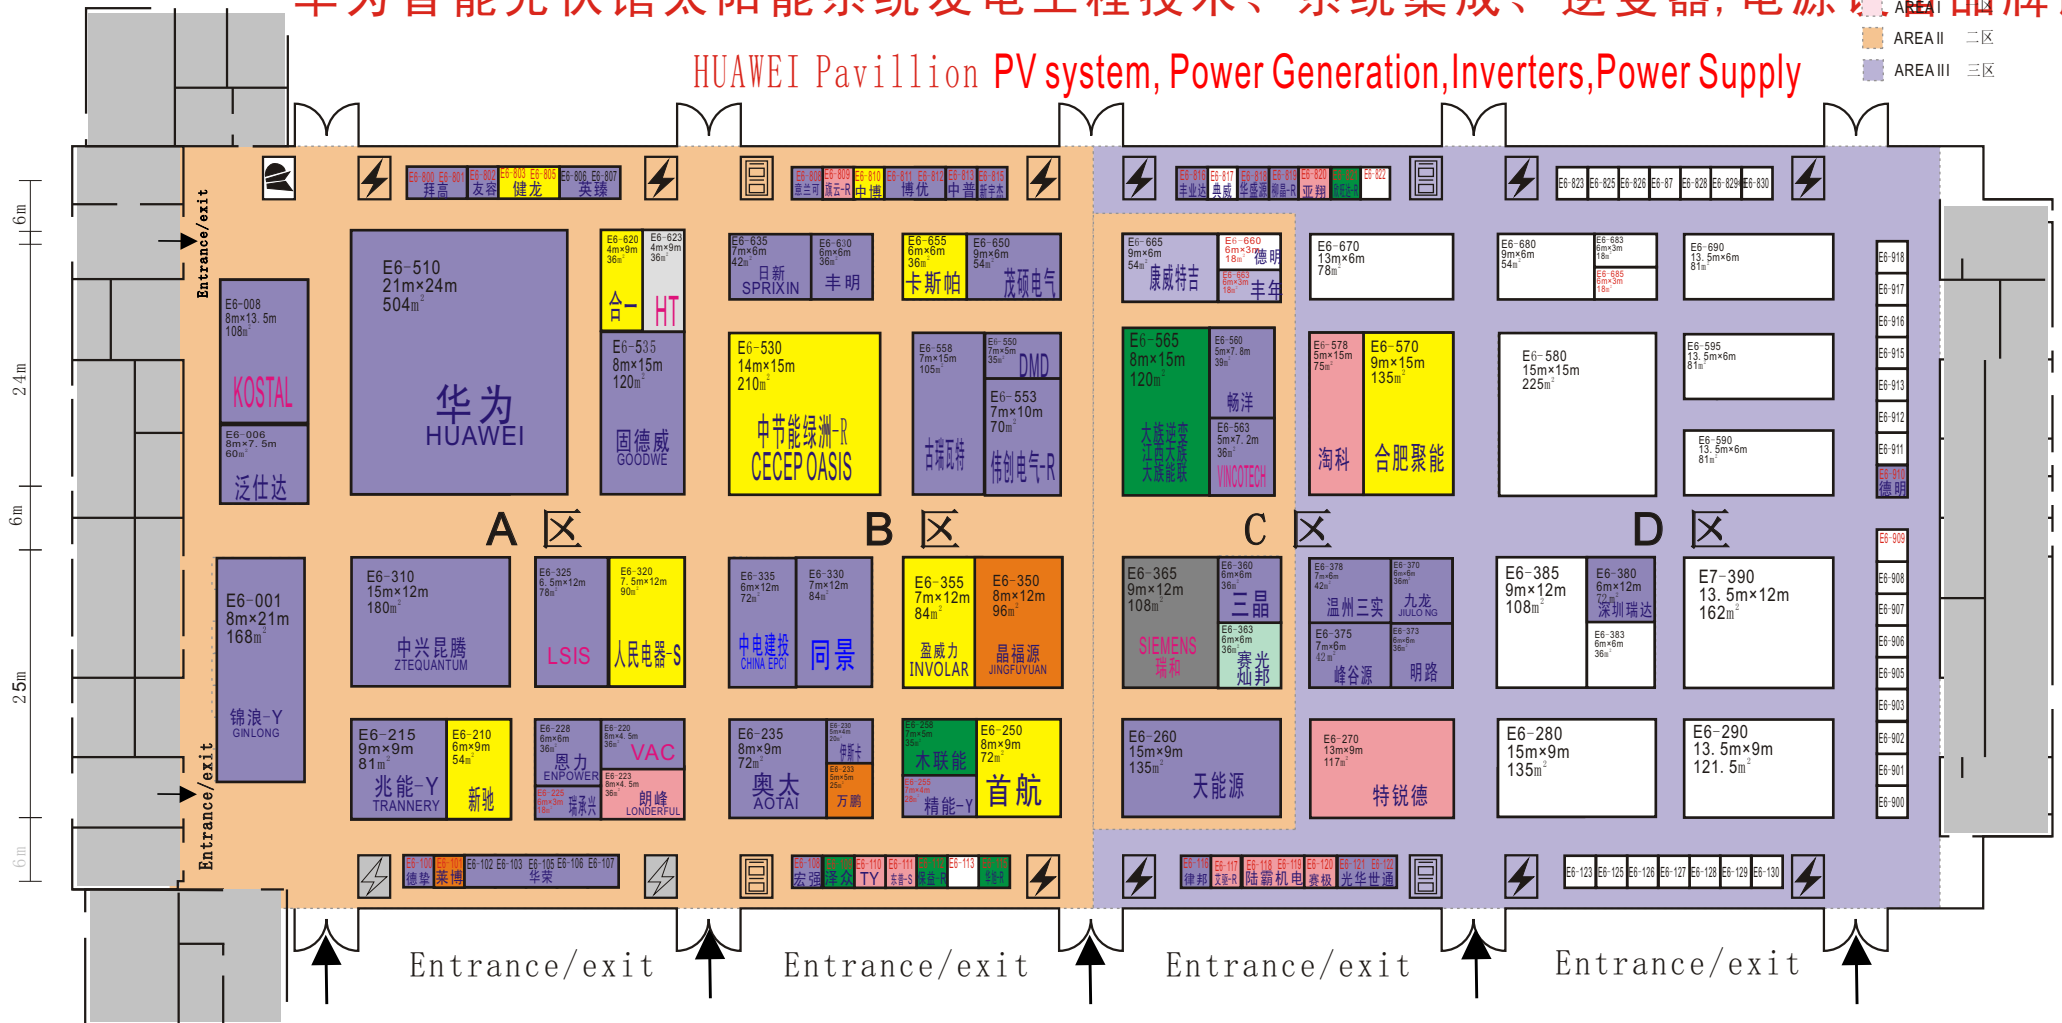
HUAWEI Pavillion PV system, Power Generation, Inverters, Power Supply

AREA I 一区
AREA II 二区
AREA III 三区

Entrance/exit

E6-800 E6-801 拜高 E6-802 E6-803 友容 E6-805 健龙 E6-806 E6-807 英臻

E6-808 E6-809 E6-810 E6-811 E6-812 E6-813 E6-815 中博 博优 中普

E6-816 E6-817 E6-818 E6-819 E6-820 E6-822 典威 亚翔

E6-823 E6-825 E6-826 E6-87 E6-828 E6-829 E6-830

E6-008 8m×13.5m 108㎡ KOSTAL

E6-006 8m×7.5m 60㎡ 泛仕达

E6-510 21m×24m 504㎡ 华为 HUAWEI

E6-620 4m×9m 36㎡ 合一
E6-623 4m×9m 36㎡ HT

E6-535 8m×15m 120㎡ 固德威 GOODWE

E6-635 7m×6m 42㎡ 日新 SPRIXIN
E6-630 6m×6m 36㎡ 丰明

E6-655 6m×6m 36㎡ 卡斯帕
E6-650 9m×6m 54㎡ 茂硕电气

E6-530 14m×15m 210㎡ 中节能绿洲-R CECEP OASIS

E6-558 7m×15m 105㎡ 古瑞瓦特
E6-550 7m×5m 35㎡ DMD
E6-553 7m×10m 70㎡ 伟创电气-R

E6-665 9m×6m 54㎡ 康威特吉
E6-660 6m×3m 18㎡ 德明
E6-663 6m×3m 18㎡ 丰年

E6-670 13m×6m 78㎡

E6-680 9m×6m 54㎡
E6-683 6m×3m 18㎡
E6-685 6m×3m 18㎡

E6-690 13.5m×6m 81㎡

E6-565 8m×15m 120㎡ 大族光伏 江西大族 大族能联

E6-560 5m×7.8m 39㎡ 畅洋

E6-563 5m×7.2m 36㎡ VINCOTECH

E6-578 5m×15m 75㎡ 淘科

E6-570 9m×15m 135㎡ 合肥聚能

E6-580 15m×15m 225㎡

E6-595 13.5m×6m 81㎡

E6-590 13.5m×6m 81㎡

E6-918 E6-917 E6-916 E6-915 E6-913 E6-912 E6-911 E6-910 德明

A 区 B 区 C 区 D 区

E6-001 8m×21m 168㎡ 锦浪-Y GINLONG

E6-310 15m×12m 180㎡ 中兴昆腾 ZTEQUANTUM

E6-325 6.5m×12m 78㎡ LSIS

E6-320 7.5m×12m 90㎡ 人民电器-S

E6-335 6m×12m 72㎡ 中电建投 CHINA EPCI

E6-330 7m×12m 84㎡ 同景

E6-355 7m×12m 84㎡ 盈威力 INVOLAR

E6-350 8m×12m 96㎡ 晶福源 JINGFUYUAN

E6-365 9m×12m 108㎡ SIEMENS 瑞和

E6-360 6m×6m 36㎡ 三晶

E6-363 6m×6m 36㎡ 赛光 灿邦

E6-378 7m×6m 42㎡ 温州三实

E6-370 6m×6m 36㎡ 九龙 JIULONG

E6-375 7m×6m 42㎡ 峰谷源

E6-373 6m×6m 36㎡ 明路

E6-385 9m×12m 108㎡

E6-380 6m×12m 72㎡ 深圳瑞达

E6-383 6m×6m 36㎡

E7-390 13.5m×12m 162㎡

E6-909 E6-908 E6-907 E6-906 E6-905 E6-903 E6-902 E6-901 E6-900

E6-215 9m×9m 81㎡ 兆能-Y TRANNERY

E6-210 6m×9m 54㎡ 新驰

E6-228 6m×6m 36㎡ 恩力 ENPOWER

E6-220 8m×4.5m 36㎡ VAC

E6-225 瑞承兴

E6-223 8m×4.5m 36㎡ 朗峰 LONDERFUL

E6-235 8m×9m 72㎡ 奥太 AOTAI

E6-230 5m×4m 20㎡ 佛斯卡

E6-233 5m×5m 25㎡ 万鹏

E6-258 7m×5m 35㎡ 木联能

E6-255 7m×4m 28㎡ 精能-Y

E6-250 8m×9m 72㎡ 首航

E6-260 15m×9m 135㎡ 天能源

E6-270 13m×9m 117㎡ 特锐德

E6-280 15m×9m 135㎡

E6-290 13.5m×9m 121.5㎡

E6-100 E6-101 德挚 莱博 E6-102 E6-103 E6-105 E6-106 E6-107 华荣

E6-108 E6-109 E6-110 E6-111 E6-112 E6-113 宏溟 泽众 TY 华孚光

E6-116 E6-117 E6-118 E6-119 E6-120 E6-121 E6-122 律邦 陆霸机电 赛极 光华世通

E6-123 E6-125 E6-126 E6-127 E6-128 E6-129 E6-130

6m 24m 6m 25m 6m